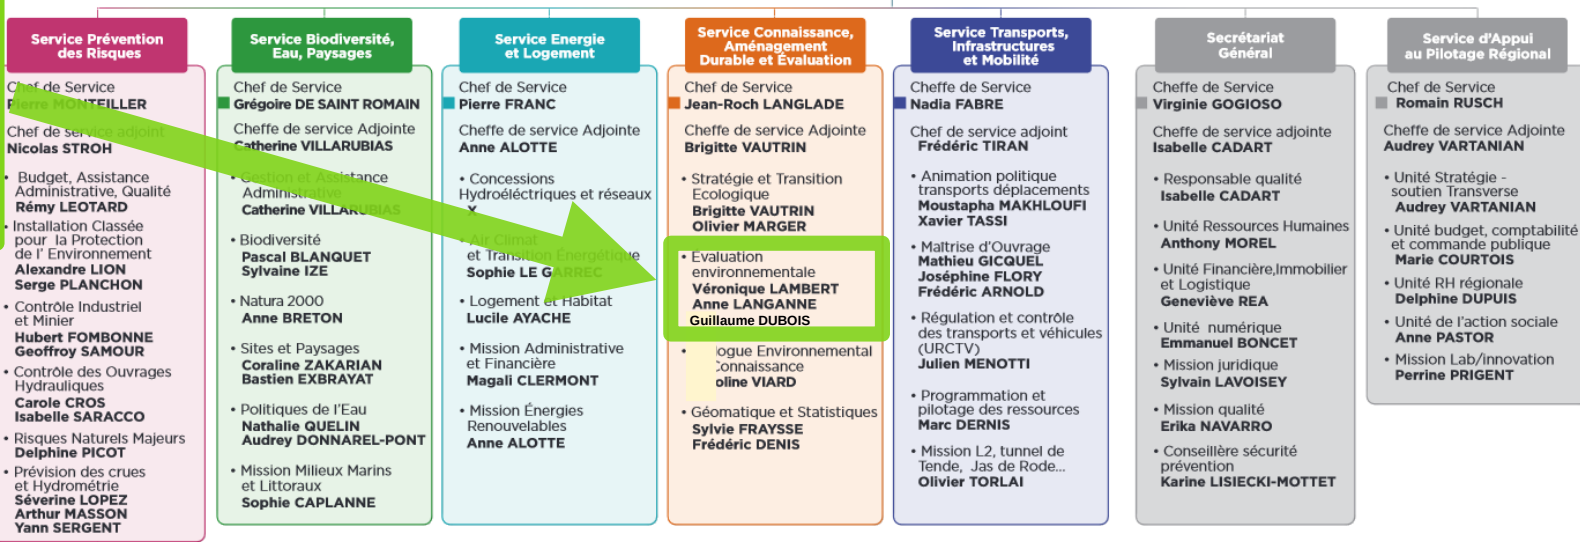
Service Prévention des Risques

Chef de Service
Pierre MONTEILLER

Chef de service adjoint
Nicolas STROH

• Budget, Assistance Administrative, Qualité
Rémy LEOTARD

• Installation Classée pour la Protection de l' Environnement
Alexandre LION
Serge PLANCHON

• Contrôle Industriel et Minier
Hubert FOMBONNE
Geoffroy SAMOUR

• Contrôle des Ouvrages Hydrauliques
Carole CROS
Isabelle SARACCO

• Risques Naturels Majeurs
Delphine PICOT

• Prévision des crues et Hydrométrie
Séverine LOPEZ
Arthur MASSON
Yann SERGENT

Service Biodiversité, Eau, Paysages

Chef de Service
Grégoire DE SAINT ROMAIN

Cheffe de service Adjointe
Catherine VILLARUBIAS

• Gestion et Assistance Administrative
Catherine VILLARUBIAS

• Biodiversité
Pascal BLANQUET
Sylvaine IZE

• Natura 2000
Anne BRETON

• Sites et Paysages
Coraline ZAKARIAN
Bastien EXBRAYAT

• Politiques de l'Eau
Nathalie QUELIN
Audrey DONNAREL-PONT

• Mission Milieux Marins et Littoraux
Sophie CAPLANNE

Service Energie et Logement

Chef de Service
Pierre FRANC

Cheffe de service Adjointe
Anne ALOTTE

• Concessions Hydroélectriques et réseaux
X

• Air Climat et Transition Energétique
Sophie LE GARREC

• Logement et Habitat
Lucile AYACHE

• Mission Administrative et Financière
Magali CLERMONT

• Mission Énergies Renouvelables
Anne ALOTTE

Service Connaissance, Aménagement Durable et Évaluation

Chef de Service
Jean-Roch LANGLADE

Cheffe de service Adjointe
Brigitte VAUTRIN

• Stratégie et Transition Ecologique
Brigitte VAUTRIN
Olivier MARGER

• Evaluation environnementale
Véronique LAMBERT
Anne LANGANNE
Guillaume DUBOIS

• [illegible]logue Environnemental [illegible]onnaissance
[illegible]oline VIARD

• Géomatique et Statistiques
Sylvie FRAYSSE
Frédéric DENIS

Service Transports, Infrastructures et Mobilité

Cheffe de Service
Nadia FABRE

Chef de service adjoint
Frédéric TIRAN

• Animation politique transports déplacements
Moustapha MAKHLOUFI
Xavier TASSI

• Maîtrise d'Ouvrage
Mathieu GICQUEL
Joséphine FLORY
Frédéric ARNOLD

• Régulation et contrôle des transports et véhicules (URCTV)
Julien MENOTTI

• Programmation et pilotage des ressources
Marc DERNIS

• Mission L2, tunnel de Tende, Jas de Rode...
Olivier TORLAI

Secrétariat Général

Cheffe de Service
Virginie GOGIOSO

Cheffe de service adjointe
Isabelle CADART

• Responsable qualité
Isabelle CADART

• Unité Ressources Humaines
Anthony MOREL

• Unité Financière,Immobilier et Logistique
Geneviève REA

• Unité numérique
Emmanuel BONCET

• Mission juridique
Sylvain LAVOISEY

• Mission qualité
Erika NAVARRO

• Conseillère sécurité prévention
Karine LISIECKI-MOTTET

Service d'Appui au Pilotage Régional

Chef de Service
Romain RUSCH

Cheffe de service Adjointe
Audrey VARTANIAN

• Unité Stratégie - soutien Transverse
Audrey VARTANIAN

• Unité budget, comptabilité et commande publique
Marie COURTOIS

• Unité RH régionale
Delphine DUPUIS

• Unité de l'action sociale
Anne PASTOR

• Mission Lab/innovation
Perrine PRIGENT